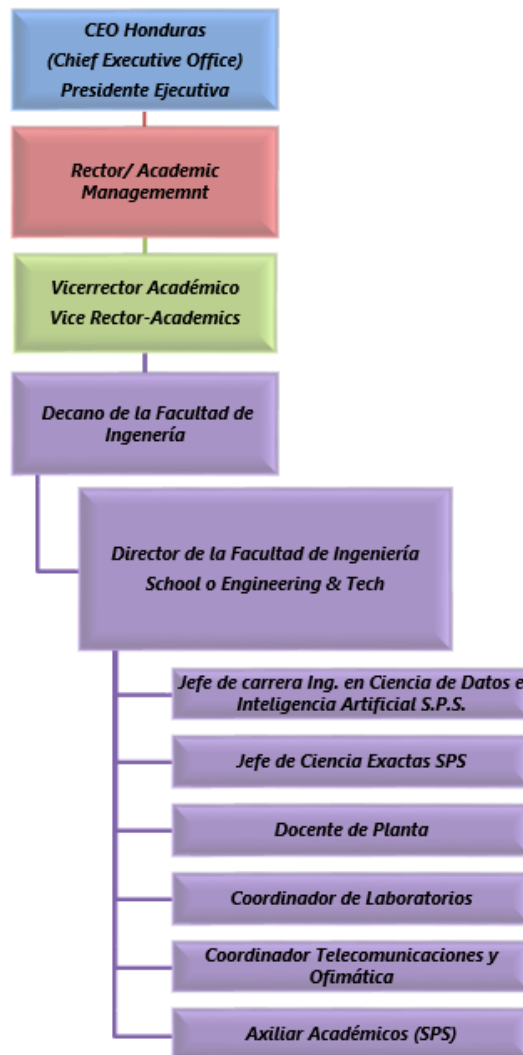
CEO Honduras
(Chief Executive Office)
Presidente Ejecutiva

Rector/ Academic Managememnt

Vicerrector Académico
Vice Rector-Academics

Decano de la Facultad de Ingenería

Director de la Facultad de Ingeniería
School o Engineering & Tech

Jefe de carrera Ing. en Ciencia de Datos e Inteligencia Artificial S.P.S.

Jefe de Ciencia Exactas SPS

Docente de Planta

Coordinador de Laboratorios

Coordinador Telecomunicaciones y Ofimática

Axiliar Académicos (SPS)